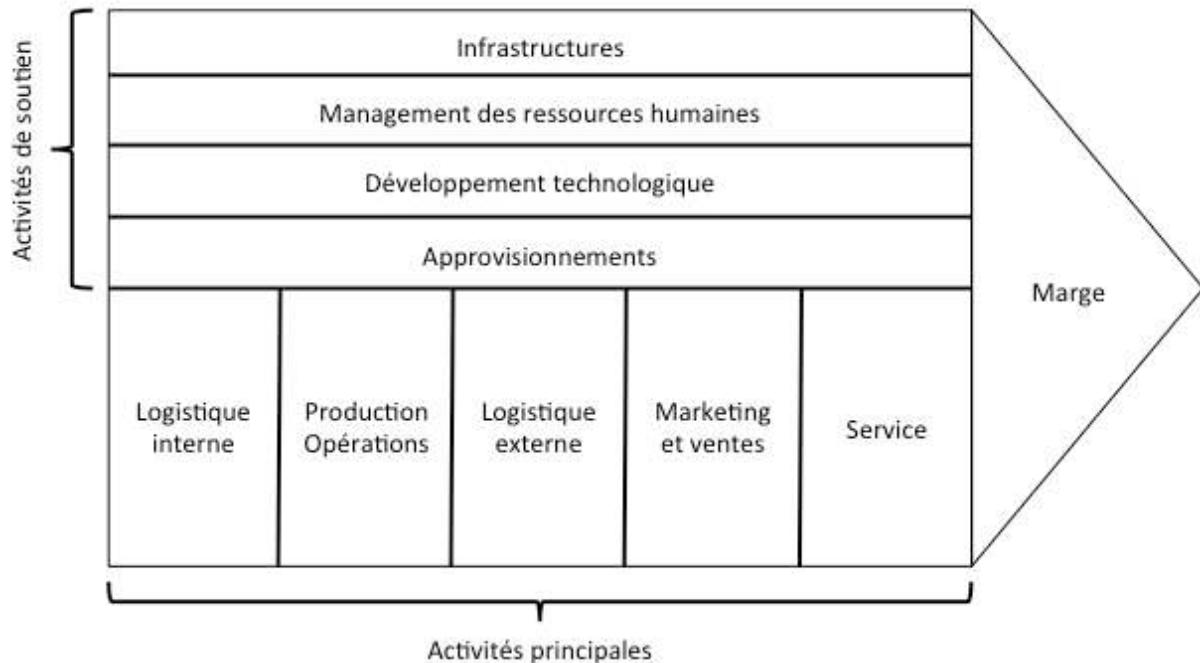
Activités de soutien

Infrastructures

Management des ressources humaines

Développement technologique

Approvisionnements

Marge

Logistique interne

Production Opérations

Logistique externe

Marketing et ventes

Service

Activités principales